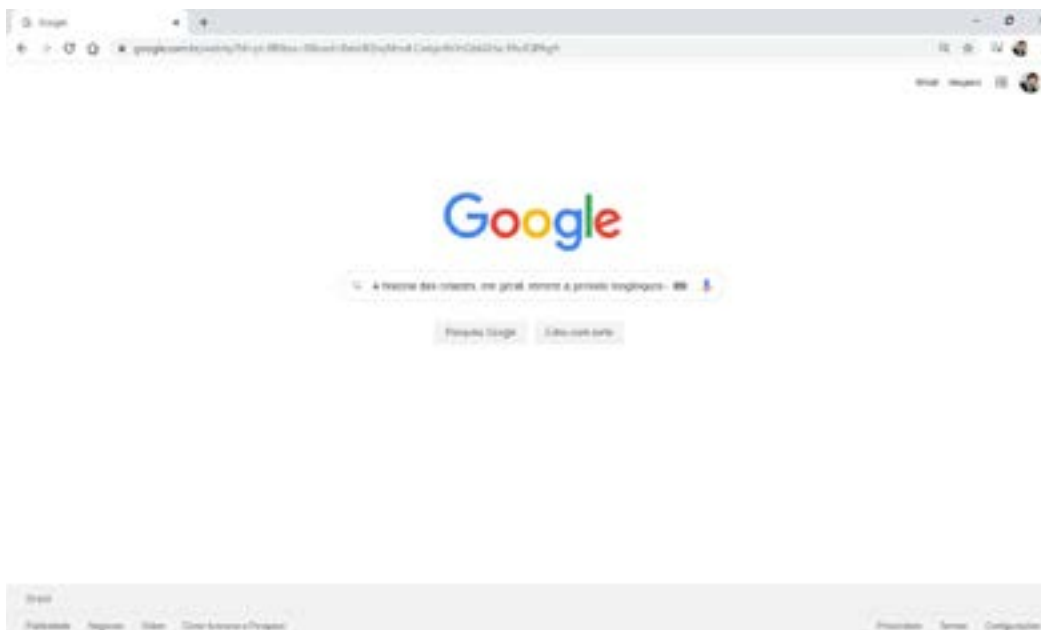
Google

google.com.br/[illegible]

Gmail Imagens

Google

A história das crianças, em geral, remonte à primeira longínqua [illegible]

Pesquisa Google Estou com sorte

Brasil

Publicidade Negócios Sobre Como funciona a Pesquisa

Privacidade Termos Configurações